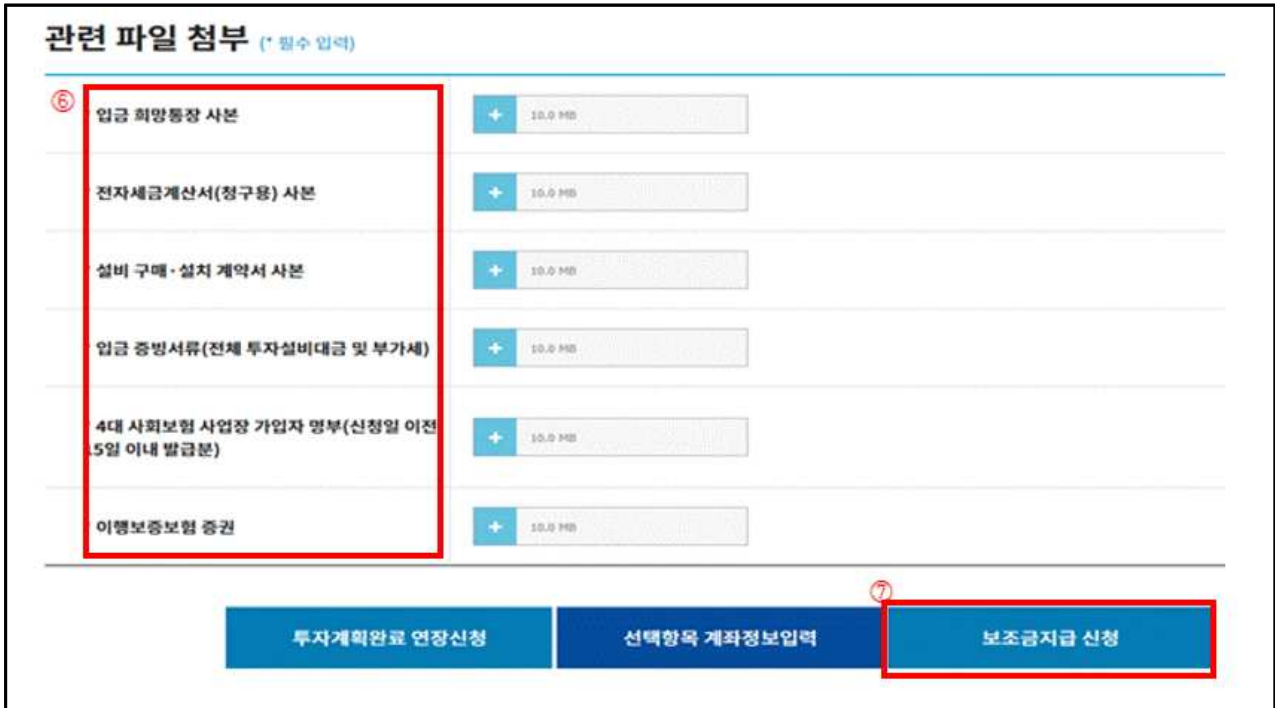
관련 파일 첨부 (* 필수 입력)

⑥

입금 희망통장 사본

+ 10.0 MB

전자세금계산서(청구용) 사본

+ 10.0 MB

설비 구매·설치 계약서 사본

+ 10.0 MB

입금 증빙서류(전체 투자설비대금 및 부가세)

+ 10.0 MB

4대 사회보험 사업장 가입자 명부(신청일 이전 15일 이내 발급분)

+ 10.0 MB

이행보증보험 증권

+ 10.0 MB

⑦

투자계획완료 연장신청

선택항목 계좌정보입력

보조금지급 신청